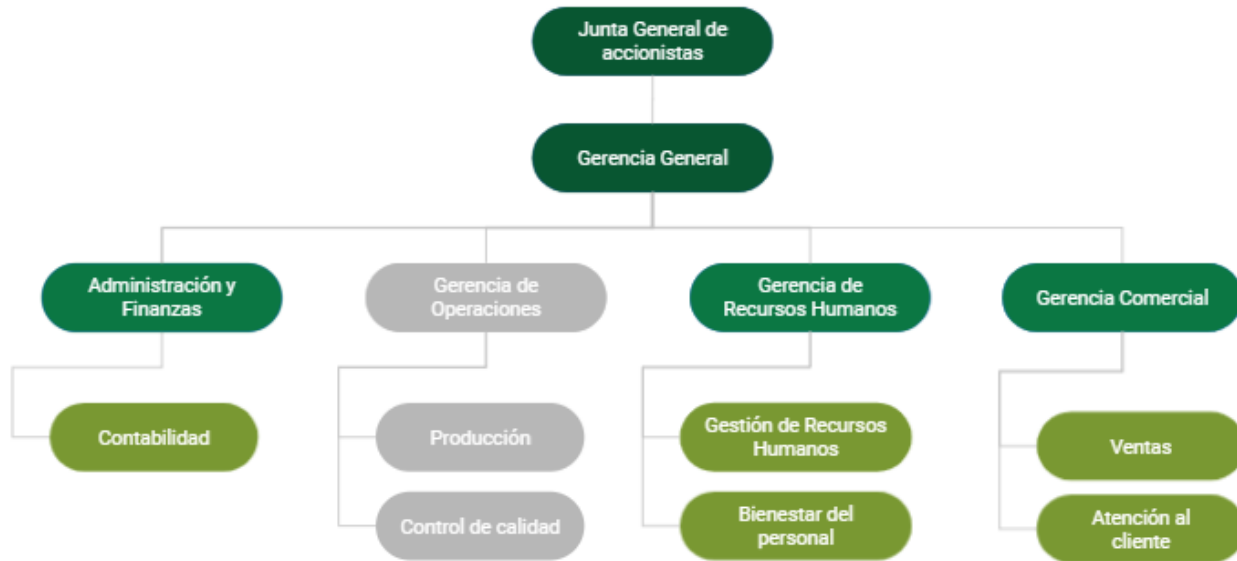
Junta General de accionistas

Gerencia General

Administración y Finanzas

Contabilidad

Gerencia de Operaciones

Producción

Control de calidad

Gerencia de Recursos Humanos

Gestión de Recursos Humanos

Bienestar del personal

Gerencia Comercial

Ventas

Atención al cliente